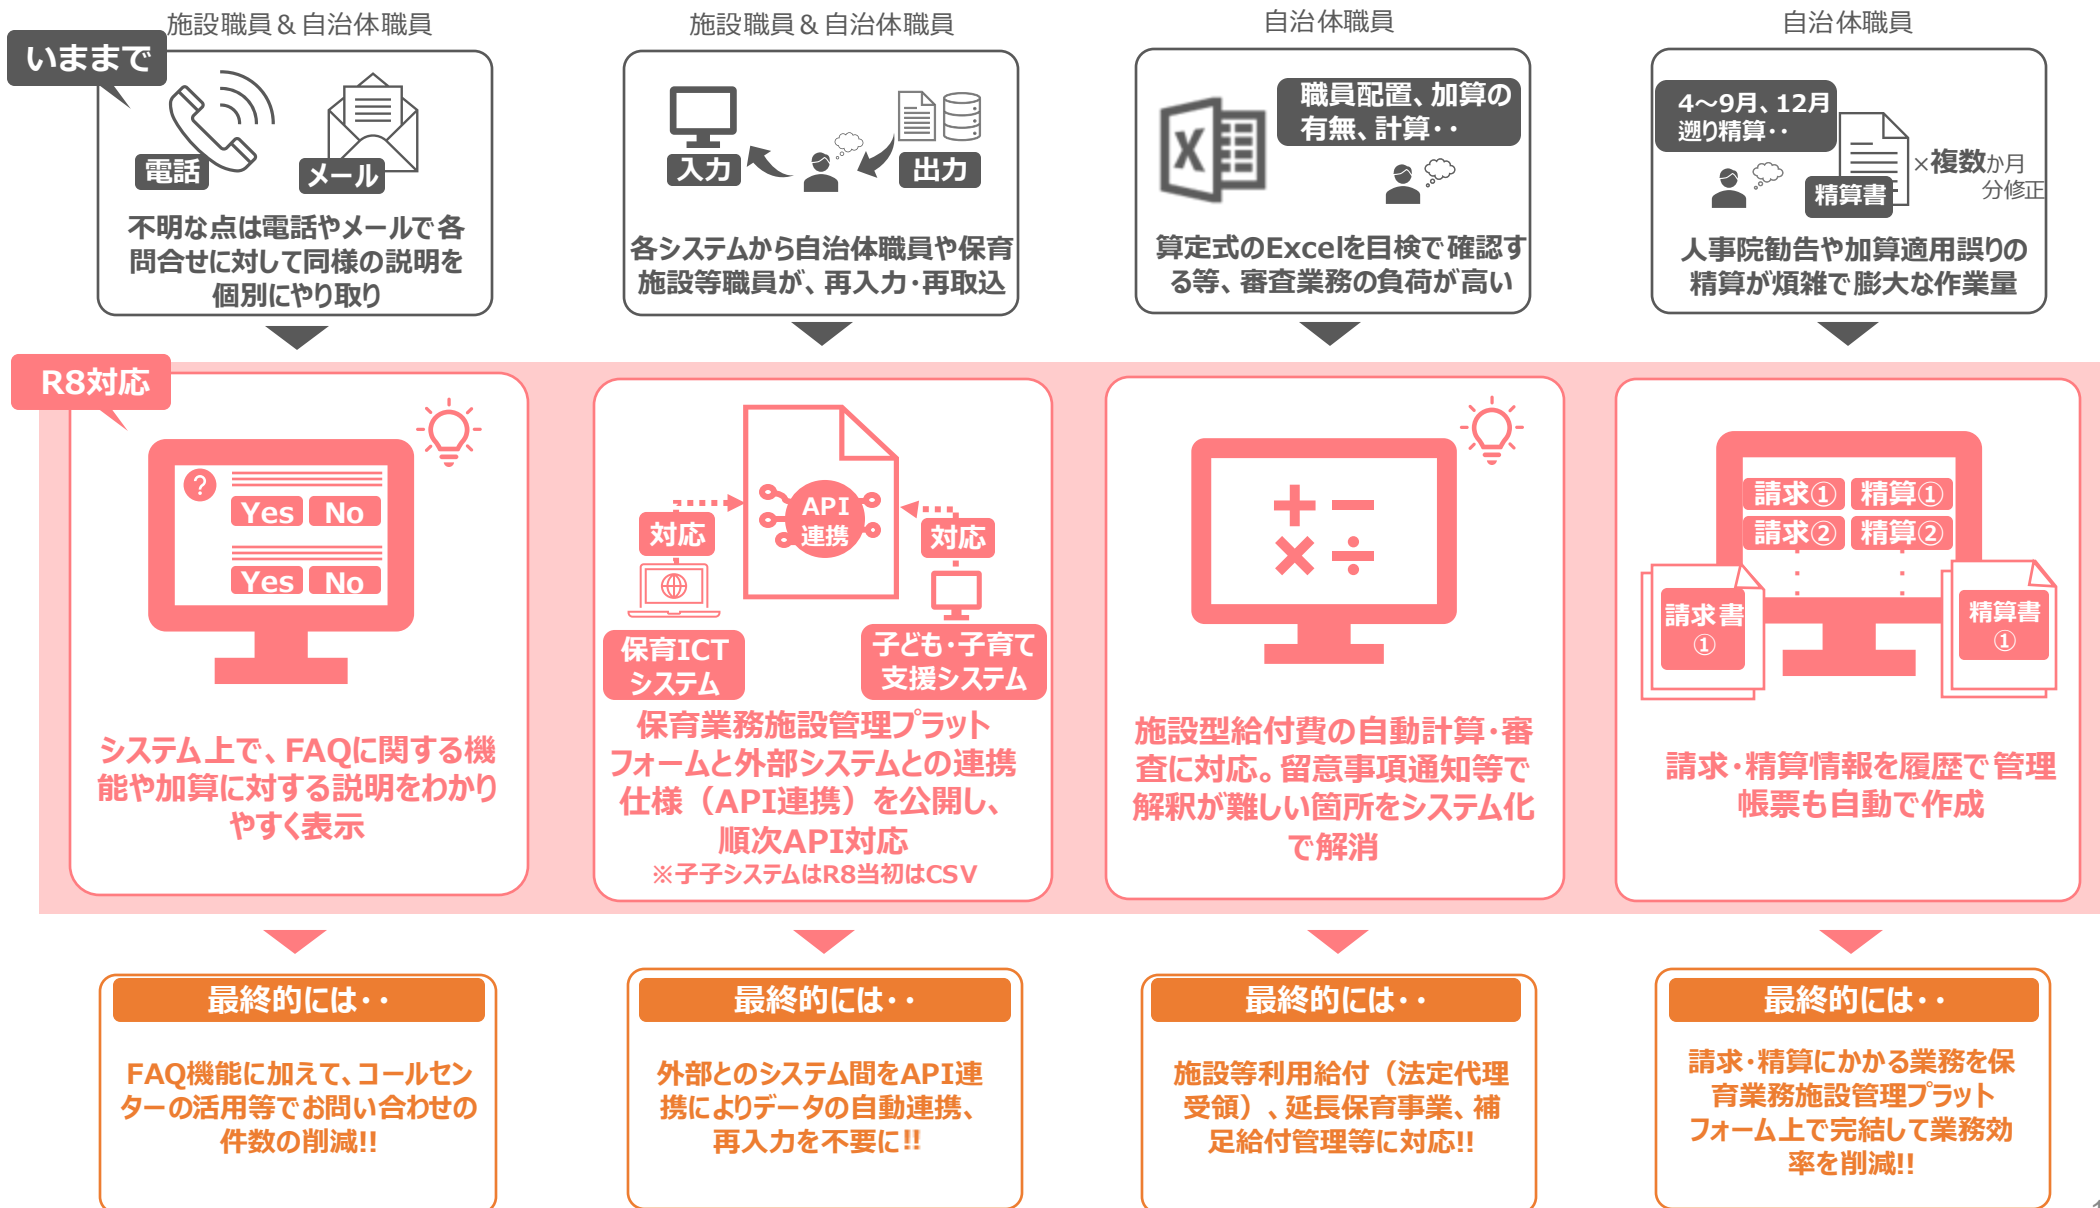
施設職員＆自治体職員

施設職員＆自治体職員

自治体職員

自治体職員

いままで

電話

メール

不明な点は電話やメールで各問合せに対して同様の説明を個別にやり取り

入力

出力

各システムから自治体職員や保育施設等職員が、再入力・再取込

職員配置、加算の有無、計算・・

算定式のExcelを目検で確認する等、審査業務の負荷が高い

4～9月、12月遡り精算・・

精算書

×複数か月分修正

人事院勧告や加算適用誤りの精算が煩雑で膨大な作業量

R8対応

? Yes No Yes No

システム上で、FAQに関する機能や加算に対する説明をわかりやすく表示

対応

API連携

対応

保育ICTシステム

子ども・子育て支援システム

保育業務施設管理プラットフォームと外部システムとの連携仕様（API連携）を公開し、順次API対応

※子子システムはR8当初はCSV

施設型給付費の自動計算・審査に対応。留意事項通知等で解釈が難しい箇所をシステム化で解消

請求① 精算①
請求② 精算②

請求書①

精算書①

請求・精算情報を履歴で管理帳票も自動で作成

最終的には・・

FAQ機能に加えて、コールセンターの活用等でお問い合わせの件数の削減!!

最終的には・・

外部とのシステム間をAPI連携によりデータの自動連携、再入力を不要に!!

最終的には・・

施設等利用給付（法定代理受領）、延長保育事業、補足給付管理等に対応!!

最終的には・・

請求・精算にかかる業務を保育業務施設管理プラットフォーム上で完結して業務効率を削減!!